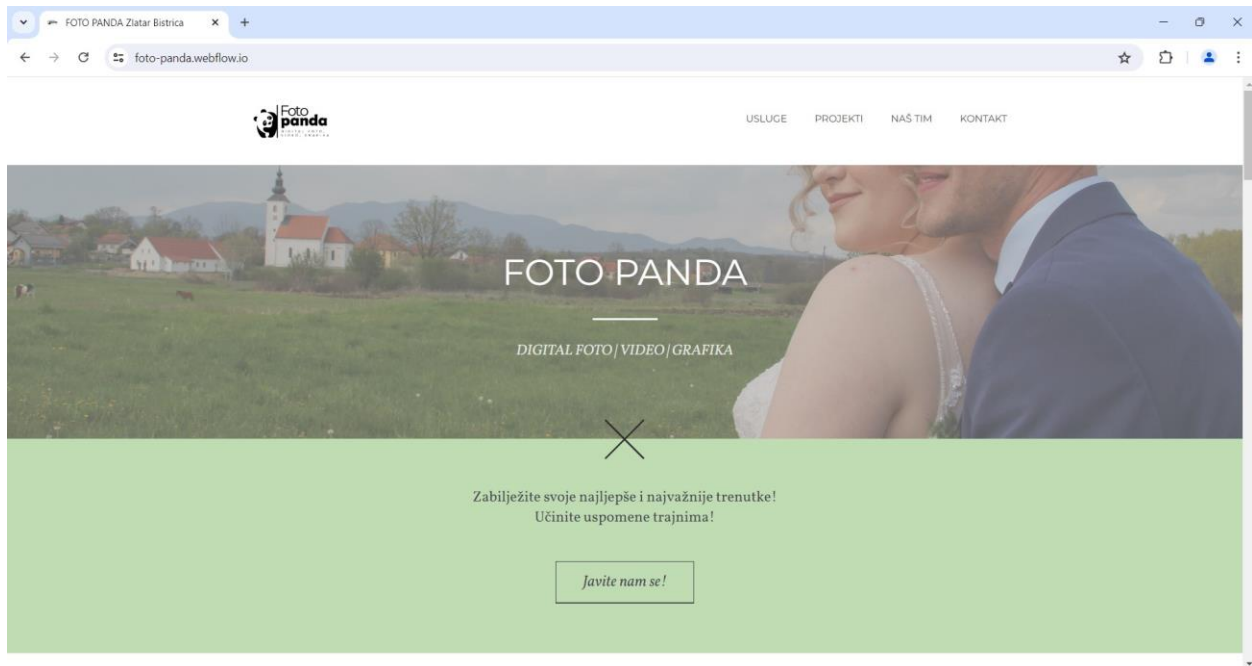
FOTO PANDA Zlatar Bistrica ×

foto-panda.webflow.io

Foto panda

USLUGE PROJEKTI NAŠ TIM KONTAKT

FOTO PANDA

DIGITAL FOTO | VIDEO | GRAFIKA

Zabilježite svoje najljepše i najvažnije trenutke!
Učinite uspomene trajnima!

Javite nam se!